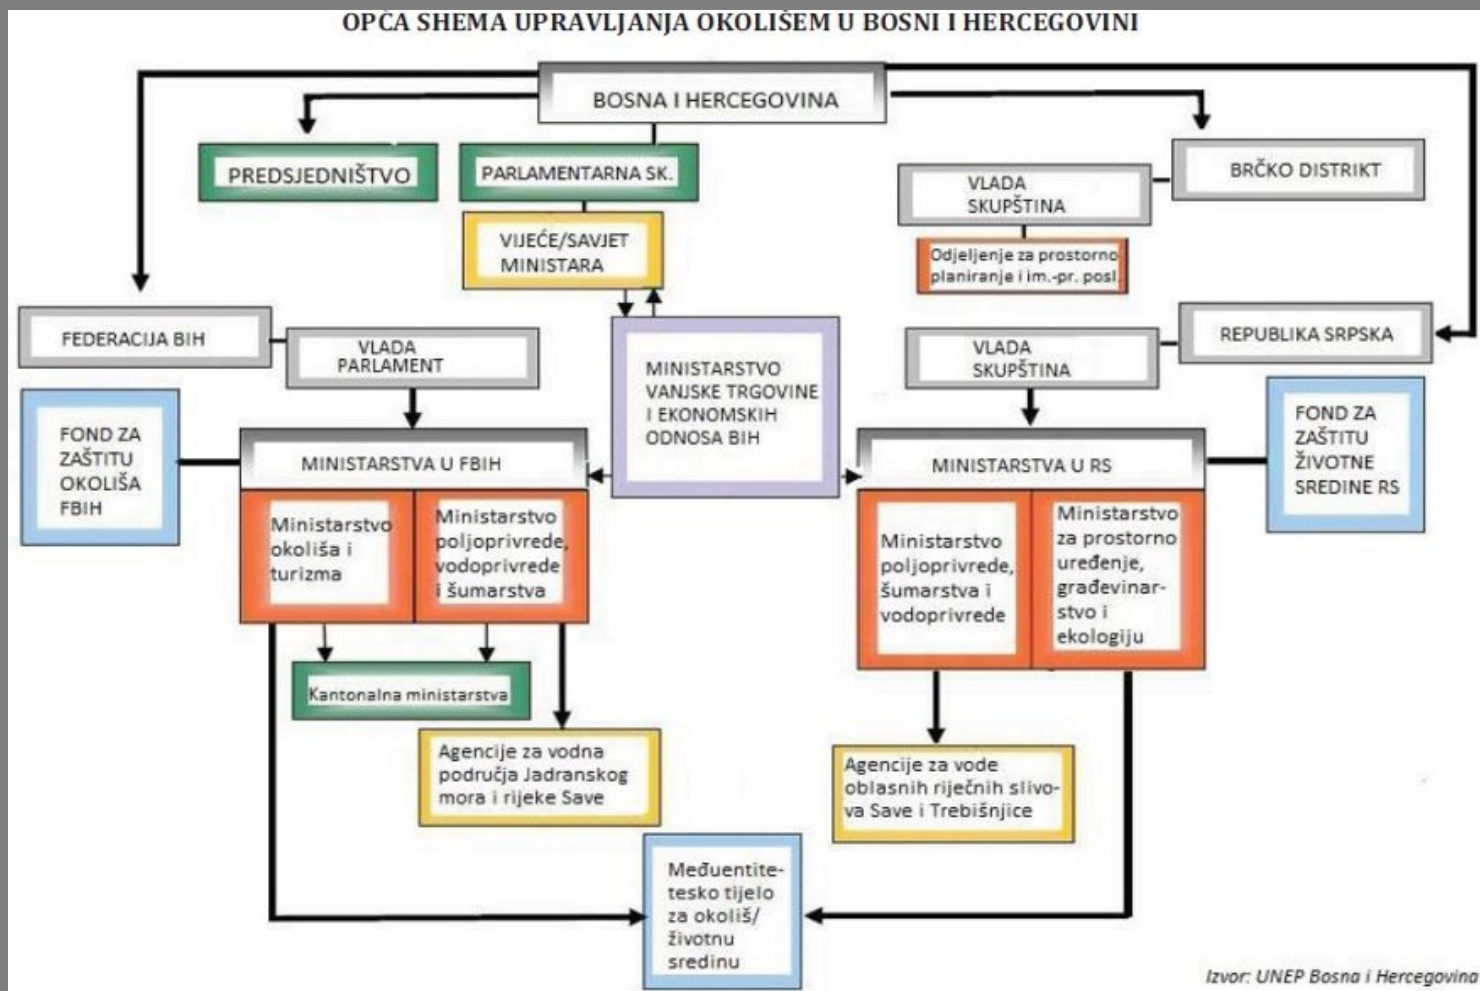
OPĆA SHEMA UPRAVLJANJA OKOLIŠEM U BOSNI I HERCEGOVINI

BOSNA I HERCEGOVINA

PREDSJEDNIŠTVO

PARLAMENTARNA SK.

VIJEĆE/SAVJET MINISTARA

VLADA SKUPŠTINA

BRČKO DISTRIKT

Odjeljenje za prostorno planiranje i im.-pr. posl.

FEDERACIJA BIH

VLADA PARLAMENT

MINISTARSTVO VANJSKE TRGOVINE I EKONOMSKIH ODNOSA BIH

REPUBLIKA SRPSKA

VLADA SKUPŠTINA

FOND ZA ZAŠTITU OKOLIŠA FBIH

MINISTARSTVA U FBIH

MINISTARSTVA U RS

FOND ZA ZAŠTITU ŽIVOTNE SREDINE RS

Ministarstvo okoliša i turizma

Ministarstvo poljoprivrede, vodoprivrede i šumarstva

Ministarstvo poljoprivrede, šumarstva i vodoprivrede

Ministarstvo za prostorno uređenje, građevinarstvo i ekologiju

Kantonalna ministarstva

Agencije za vodna područja Jadranskog mora i rijeke Save

Agencije za vode oblasnih riječnih slivova Save i Trebišnjice

Međuentitetesko tijelo za okoliš/ životnu sredinu

Izvor: UNEP Bosna i Hercegovina